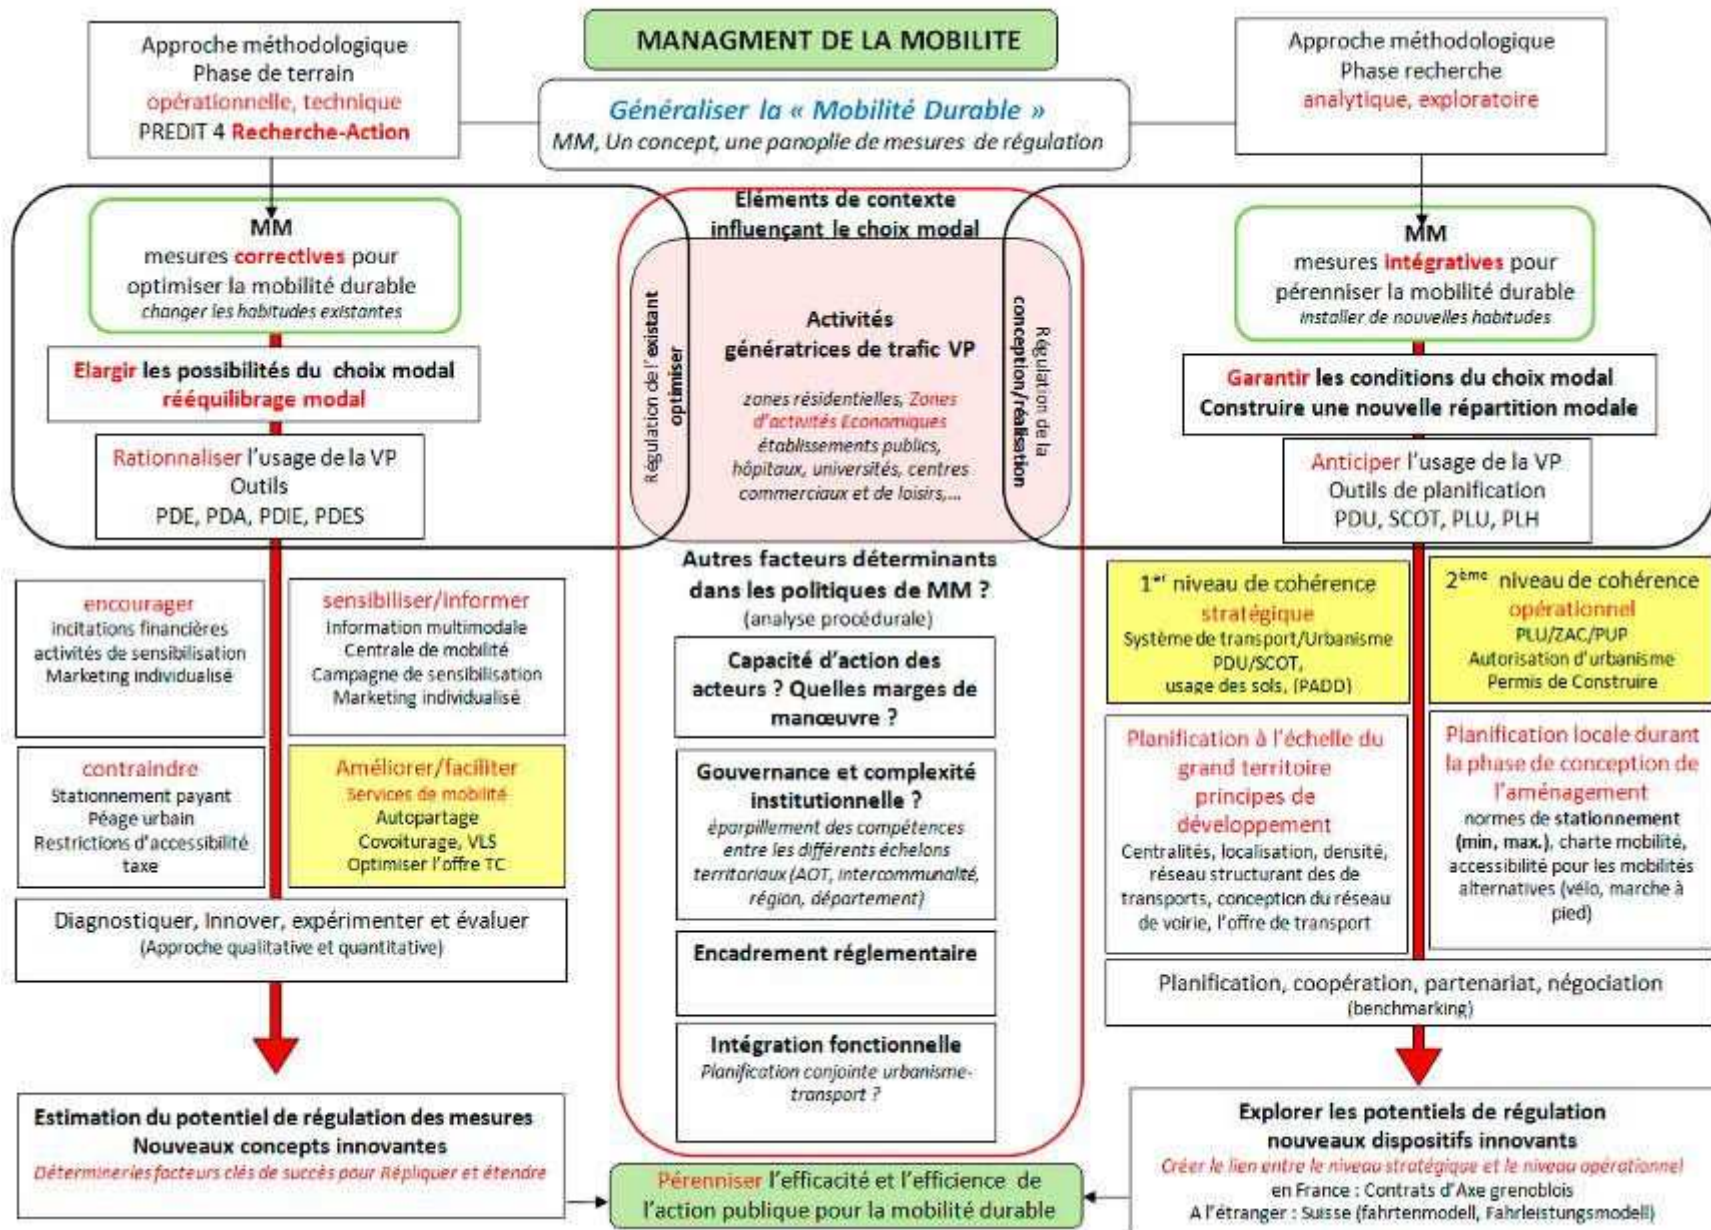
MANAGMENT DE LA MOBILITE

Approche méthodologique
Phase de terrain
opérationnelle, technique
PREDIT 4 Recherche-Action

Généraliser la « Mobilité Durable »
MM, Un concept, une panoplie de mesures de régulation

Approche méthodologique
Phase recherche
analytique, exploratoire

MM
mesures correctives pour optimiser la mobilité durable
changer les habitudes existantes

Elargir les possibilités du choix modal
rééquilibrage modal

Rationaliser l'usage de la VP
Outils
PDE, PDA, PDIE, PDES

Eléments de contexte influençant le choix modal

Régulation de l'existant optimiser

Activités génératrices de trafic VP
zones résidentielles, Zones d'activités Economiques établissements publics, hôpitaux, universités, centres commerciaux et de loisirs,...

Régulation de la conception/réalisation

MM
mesures intégratives pour pérenniser la mobilité durable
installer de nouvelles habitudes

Garantir les conditions du choix modal
Construire une nouvelle répartition modale

Anticiper l'usage de la VP
Outils de planification
PDU, SCOT, PLU, PLH

encourager
incitations financières
activités de sensibilisation
Marketing individualisé

sensibiliser/informer
Information multimodale
Centrale de mobilité
Campagne de sensibilisation
Marketing individualisé

contraindre
Stationnement payant
Péage urbain
Restrictions d'accessibilité
taxe

Améliorer/faciliter
Services de mobilité
Autopartage
Covoiturage, VLS
Optimiser l'offre TC

Diagnostiquer, Innover, expérimenter et évaluer
(Approche qualitative et quantitative)

Autres facteurs déterminants dans les politiques de MM ?
(analyse procédurale)

Capacité d'action des acteurs ? Quelles marges de manœuvre ?

Gouvernance et complexité institutionnelle ?
éparpillement des compétences entre les différents échelons territoriaux (AOT, intercommunalité, région, département)

Encadrement réglementaire

Intégration fonctionnelle
Planification conjointe urbanisme-transport ?

1$^{er}$ niveau de cohérence
stratégique
Système de transport/Urbanisme
PDU/SCOT,
usage des sols, (PADD)

2$^{ème}$ niveau de cohérence
opérationnel
PLU/ZAC/PUP
Autorisation d'urbanisme
Permis de Construire

Planification à l'échelle du grand territoire principes de développement
Centralités, localisation, densité, réseau structurant des de transports, conception du réseau de voirie, l'offre de transport

Planification locale durant la phase de conception de l'aménagement
normes de stationnement (min, max.), charte mobilité, accessibilité pour les mobilités alternatives (vélo, marche à pied)

Planification, coopération, partenariat, négociation
(benchmarking)

Estimation du potentiel de régulation des mesures
Nouveaux concepts innovantes
Déterminer les facteurs clés de succès pour Répliquer et étendre

Pérenniser l'efficacité et l'efficience de l'action publique pour la mobilité durable

Explorer les potentiels de régulation
nouveaux dispositifs innovants
Créer le lien entre le niveau stratégique et le niveau opérationnel
en France : Contrats d'Axe grenoblois
A l'étranger : Suisse (fahrtenmodell, Fahrleistungsmodell)